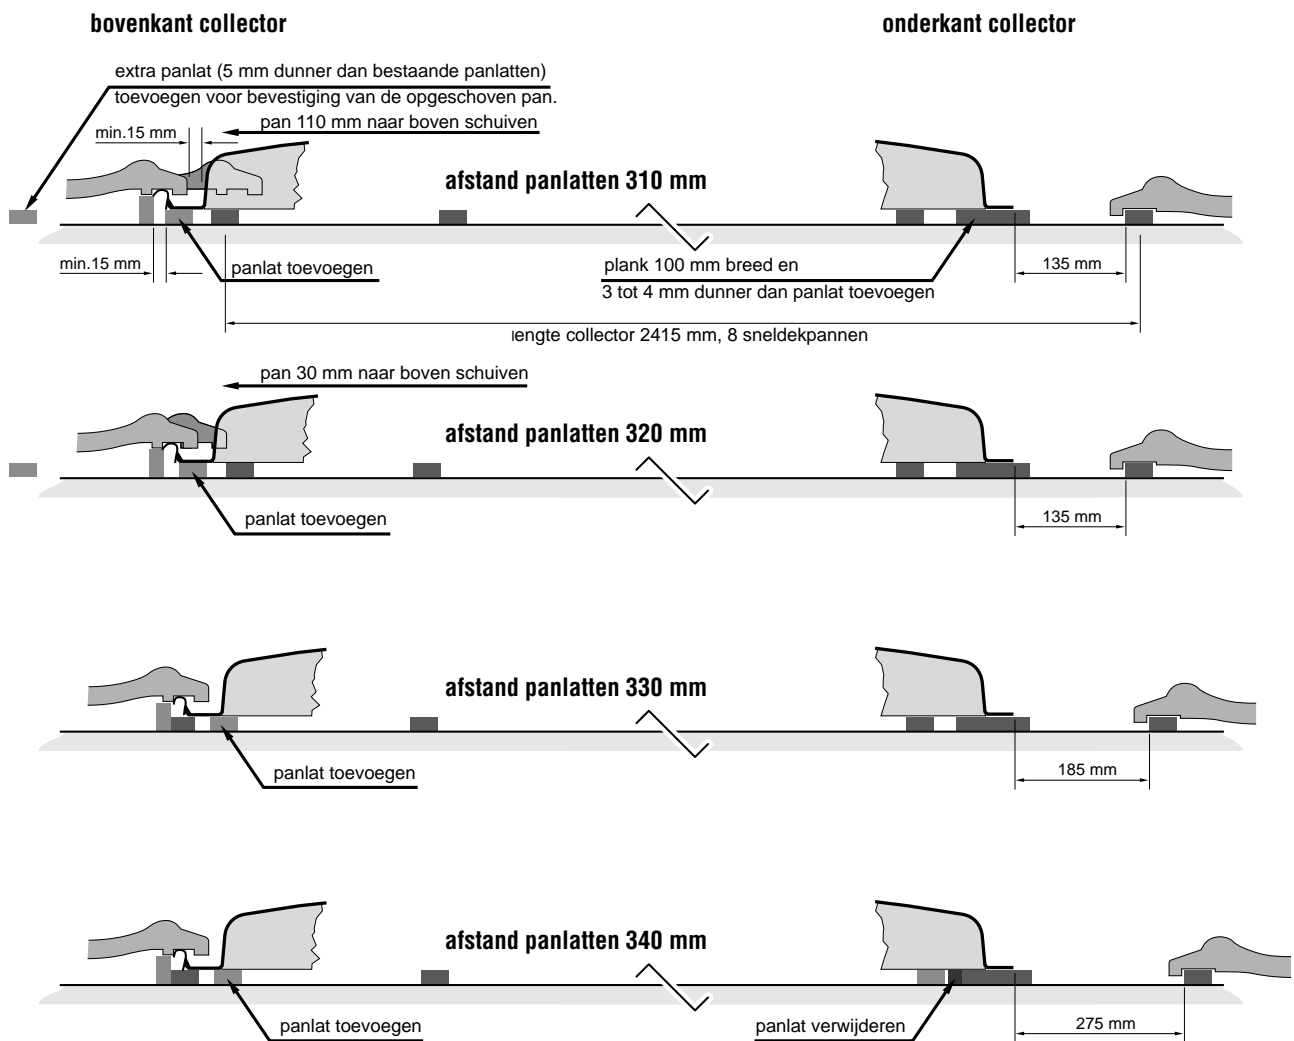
bovenkant collector

onderkant collector

extra panlat (5 mm dunner dan bestaande panlatten) toevoegen voor bevestiging van de opgeschoven pan.

min.15 mm

pan 110 mm naar boven schuiven

afstand panlatten 310 mm

min.15 mm

panlat toevoegen

plank 100 mm breed en 3 tot 4 mm dunner dan panlat toevoegen

135 mm

lengte collector 2415 mm, 8 sneldekpannen

pan 30 mm naar boven schuiven

afstand panlatten 320 mm

panlat toevoegen

135 mm

afstand panlatten 330 mm

panlat toevoegen

185 mm

afstand panlatten 340 mm

panlat toevoegen

panlat verwijderen

275 mm